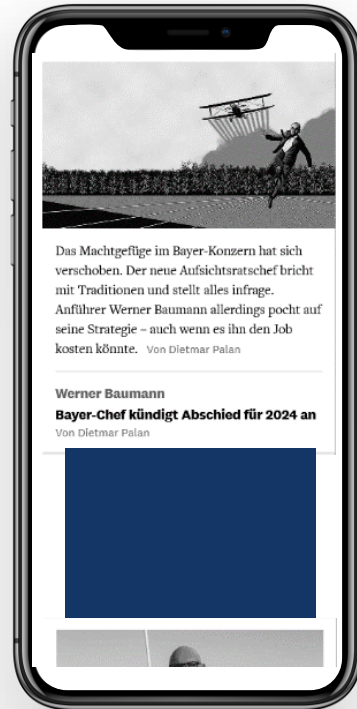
Das Machtgefüge im Bayer-Konzern hat sich verschoben. Der neue Aufsichtsratschef bricht mit Traditionen und stellt alles infrage. Anführer Werner Baumann allerdings pocht auf seine Strategie – auch wenn es ihn den Job kosten könnte. Von Dietmar Palan

Werner Baumann

Bayer-Chef kündigt Abschied für 2024 an

Von Dietmar Palan